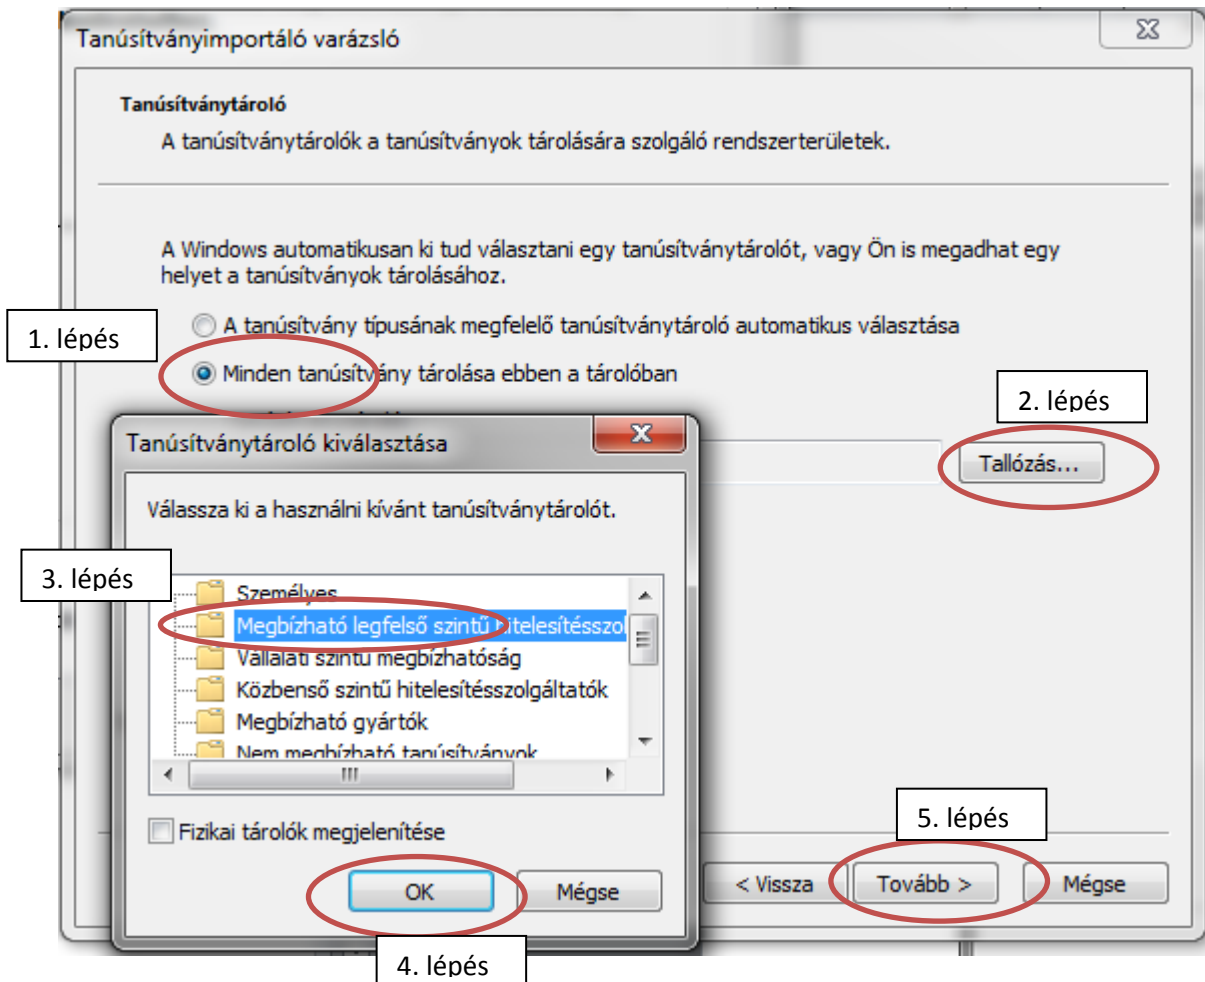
Tanúsítványimportáló varázsló

Tanúsítványtároló

A tanúsítványtárolók a tanúsítványok tárolására szolgáló rendszerterületek.

A Windows automatikusan ki tud választani egy tanúsítványtárolót, vagy Ön is megadhat egy helyet a tanúsítványok tárolásához.

1. lépés

A tanúsítvány típusának megfelelő tanúsítványtároló automatikus választása

Minden tanúsítvány tárolása ebben a tárolóban

2. lépés

Tallózás...

Tanúsítványtároló kiválasztása

Válassza ki a használni kívánt tanúsítványtárolót.

3. lépés

Személyes

Megbízható legfelső szintű hitelesítésszol

Vállalati szintű megbízhatóság

Közbenső szintű hitelesítésszolgáltatók

Megbízható gyártók

Nem megbízható tanúsítványok

Fizikai tárolók megjelenítése

OK

Mégse

4. lépés

5. lépés

< Vissza

Tovább >

Mégse